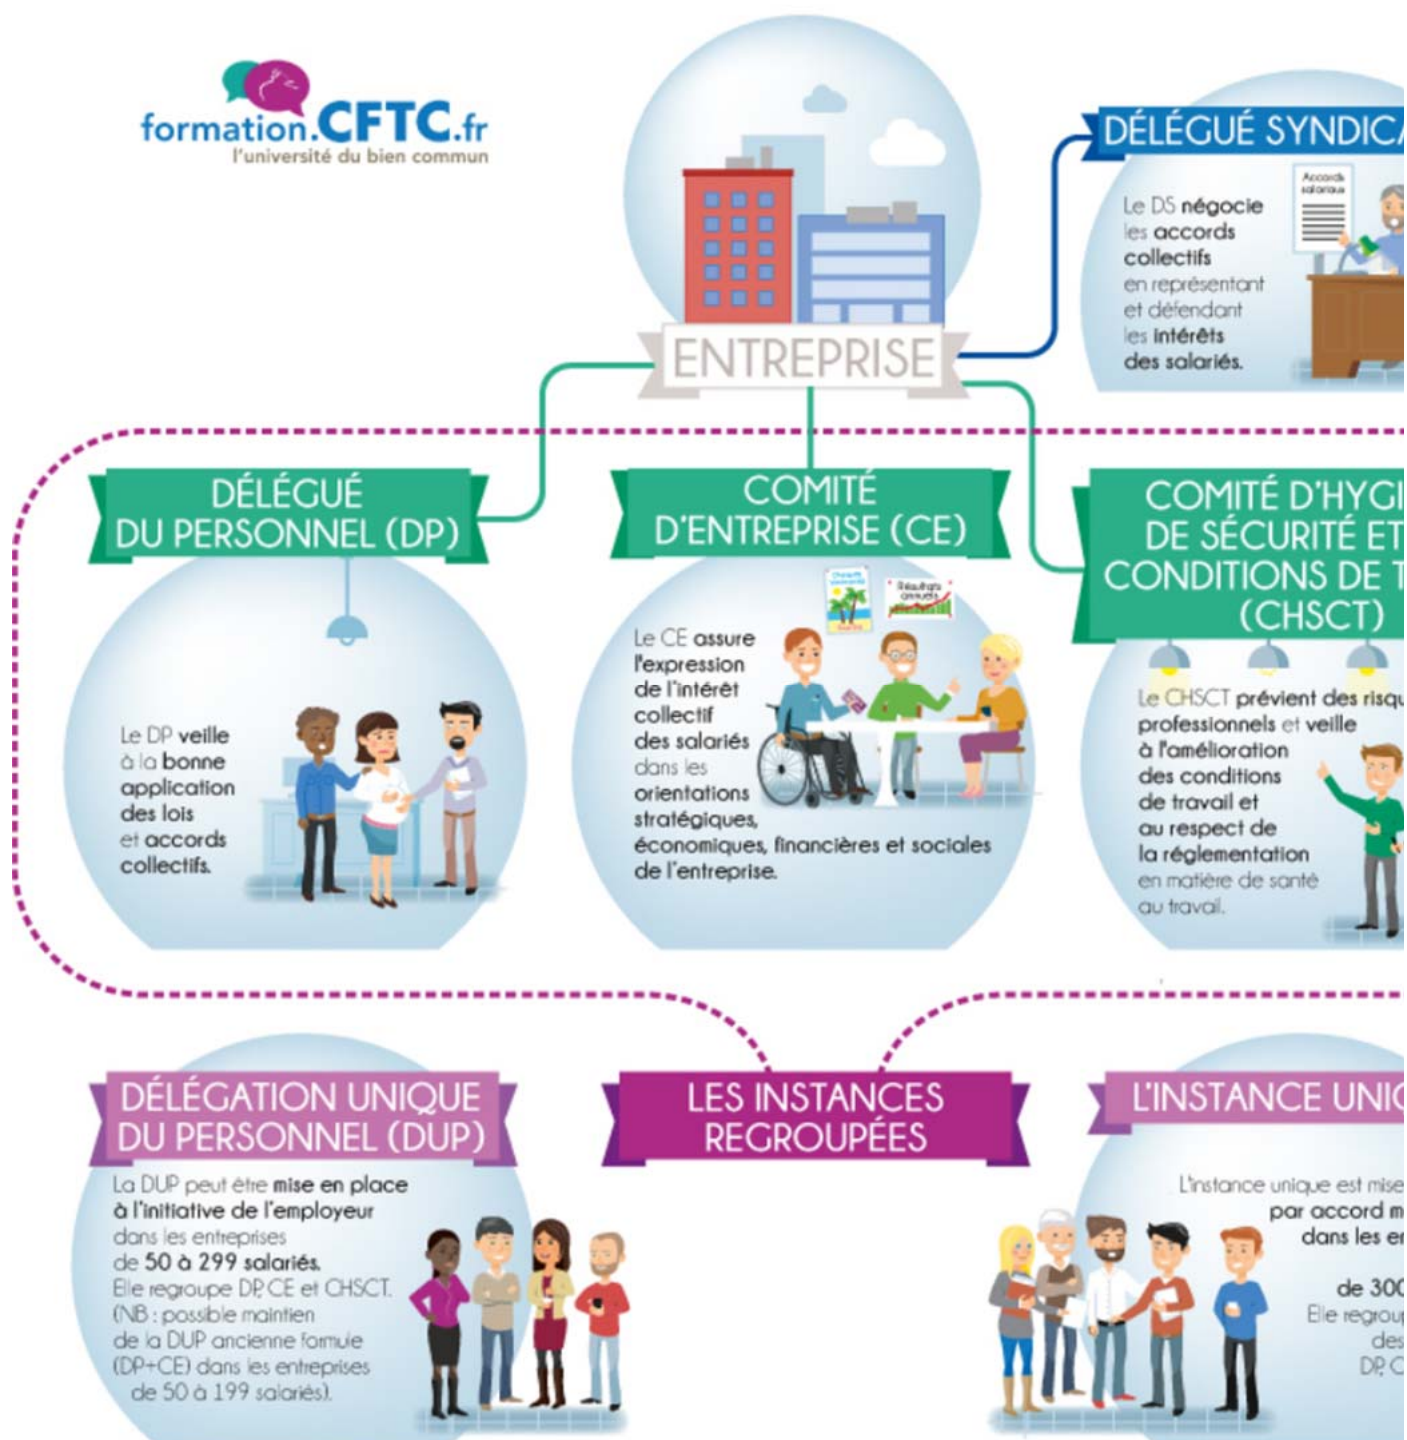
formation.CFTC.fr
l'université du bien commun

ENTREPRISE

DÉLÉGUÉ SYNDICA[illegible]

Le DS négocie les accords collectifs en représentant et défendant les intérêts des salariés.

Accords salariaux

DÉLÉGUÉ DU PERSONNEL (DP)

Le DP veille à la bonne application des lois et accords collectifs.

COMITÉ D'ENTREPRISE (CE)

Le CE assure l'expression de l'intérêt collectif des salariés dans les orientations stratégiques, économiques, financières et sociales de l'entreprise.

Résultats annuels

COMITÉ D'HYGI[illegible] DE SÉCURITÉ ET CONDITIONS DE T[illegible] (CHSCT)

Le CHSCT prévient des risqu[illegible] professionnels et veille à l'amélioration des conditions de travail et au respect de la réglementation en matière de santé au travail.

DÉLÉGATION UNIQUE DU PERSONNEL (DUP)

La DUP peut être mise en place à l'initiative de l'employeur dans les entreprises de 50 à 299 salariés. Elle regroupe DP, CE et CHSCT. (NB : possible maintien de la DUP ancienne formule (DP+CE) dans les entreprises de 50 à 199 salariés).

LES INSTANCES REGROUPÉES

L'INSTANCE UNI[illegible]

L'instance unique est mise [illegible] par accord m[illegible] dans les en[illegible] de 300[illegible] Elle regrou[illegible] des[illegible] DP, C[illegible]